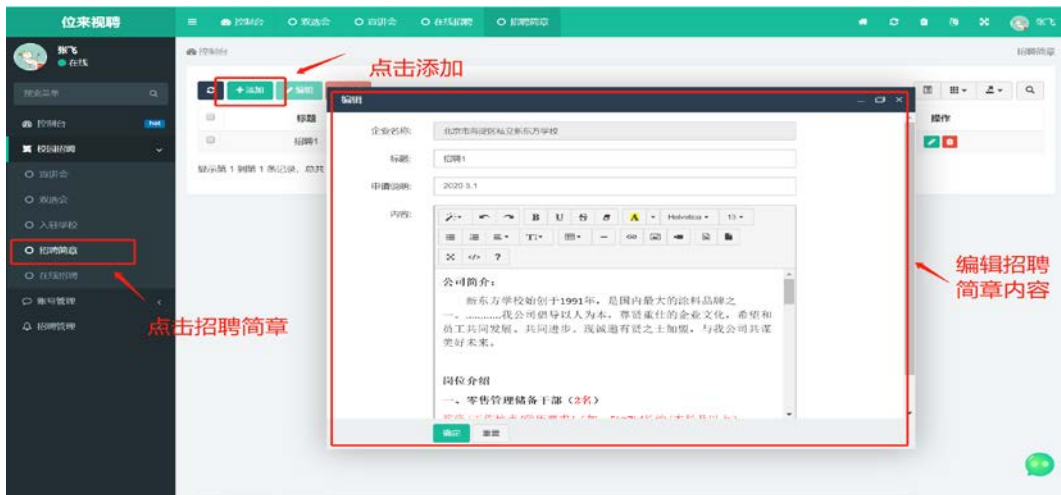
位来视聘

控制台 双选会 宣讲会 在线招聘 招聘简章

张飞
在线

搜索菜单

控制台 hot
校园招聘
宣讲会
双选会
入驻学校
招聘简章
在线招聘
账号管理
招聘管理

控制台

招聘简章

点击添加

+添加 编辑

标题
招聘1

显示第 1 到第 1 条记录，总共

操作

编辑

企业名称: 北京市海淀区私立新东方学校
标题: 招聘1
申请说明: 2020.3.1
内容:

Helvetica 13

公司简介：
新东方学校始创于1991年，是国内最大的涂料品牌之一。………我公司倡导以人为本，尊贤重仕的企业文化，希望和员工共同发展，共同进步，现诚邀有贤之士加盟，与我公司共谋美好未来。

岗位介绍
一、零售管理储备干部（2名）
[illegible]

确定 重置

编辑招聘简章内容

点击招聘简章